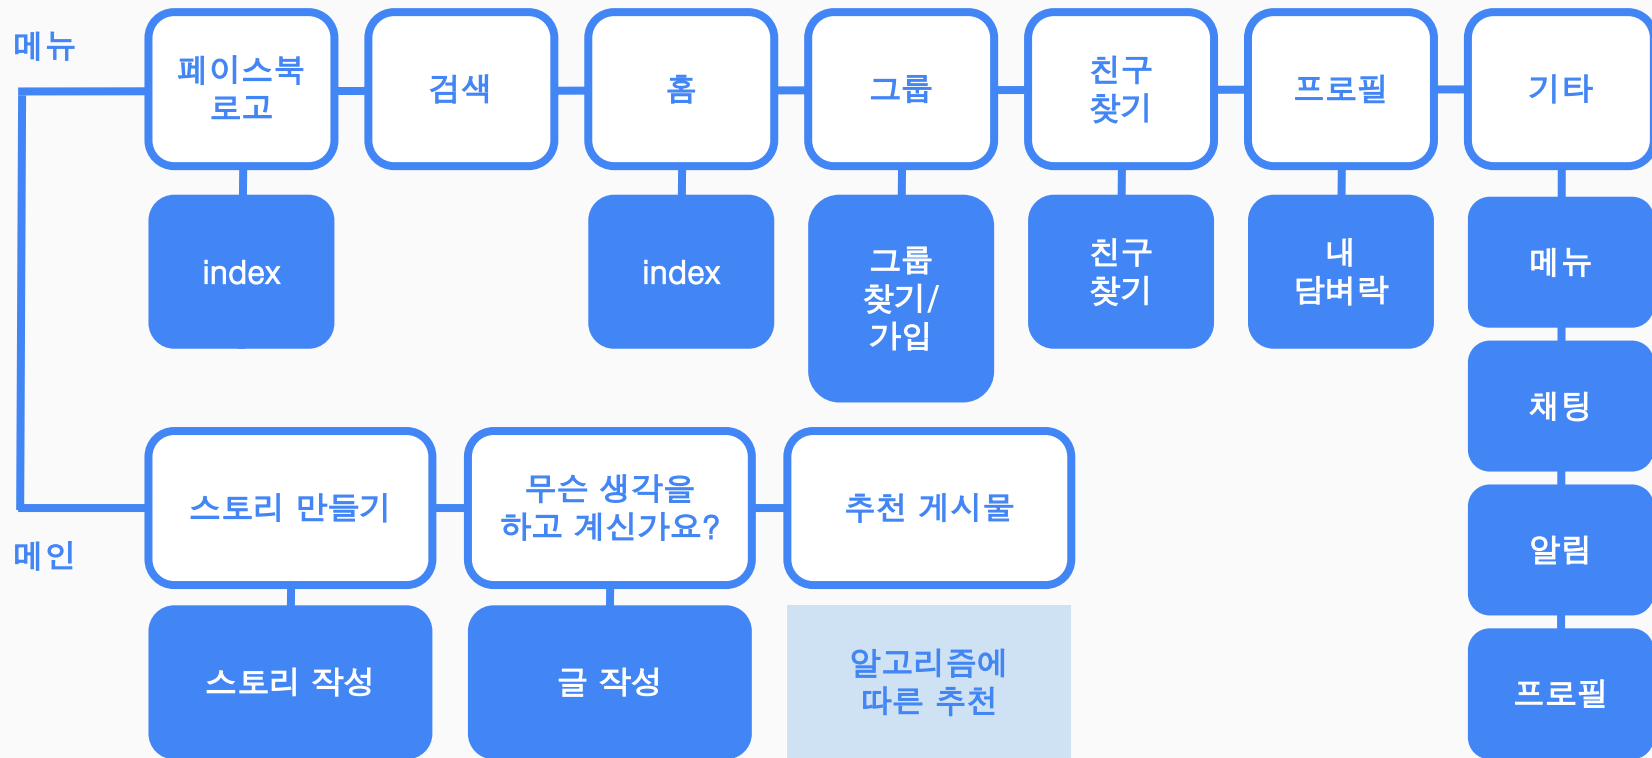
메뉴

페이스북 로고

검색

홈

그룹

친구 찾기

프로필

기타

index

index

그룹 찾기/ 가입

친구 찾기

내 담벼락

메뉴

채팅

알림

프로필

메인

스토리 만들기

무슨 생각을 하고 계신가요?

추천 게시물

스토리 작성

글 작성

알고리즘에 따른 추천